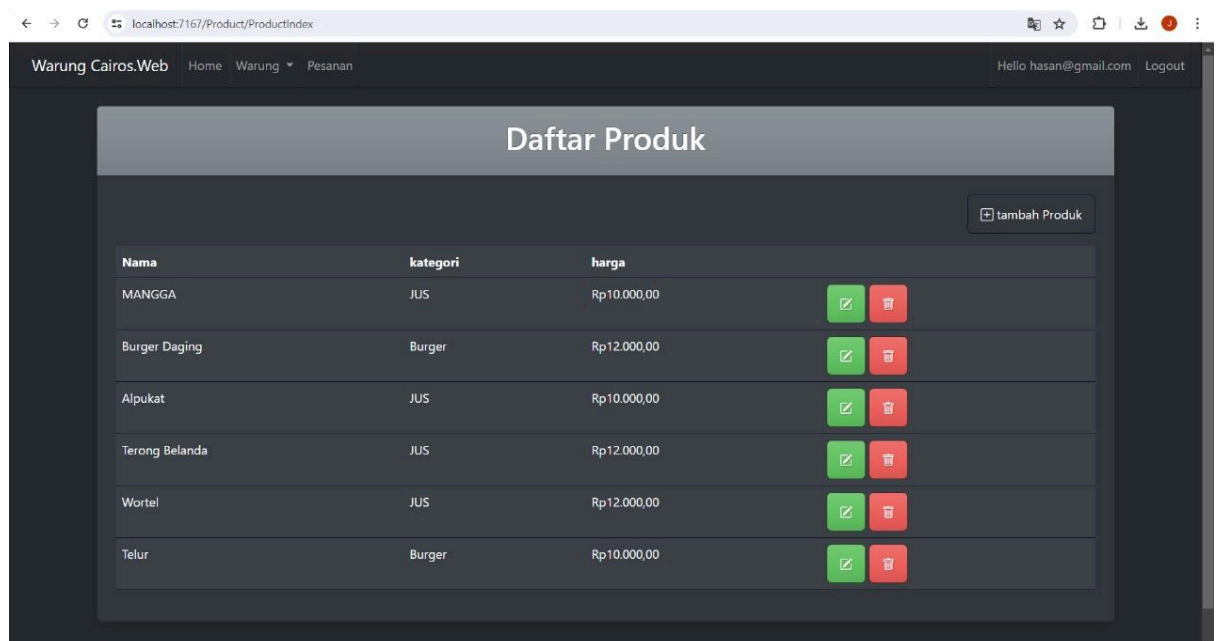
localhost:7167/Product/ProductIndex

Warung Cairos.Web Home Warung Pesanan Hello hasan@gmail.com Logout

Daftar Produk

tambah Produk

| Nama | kategori | harga | |
|---|---|---|---|
| MANGGA | JUS | Rp10.000,00 | |
| Burger Daging | Burger | Rp12.000,00 | |
| Alpukat | JUS | Rp10.000,00 | |
| Terong Belanda | JUS | Rp12.000,00 | |
| Wortel | JUS | Rp12.000,00 | |
| Telur | Burger | Rp10.000,00 | |